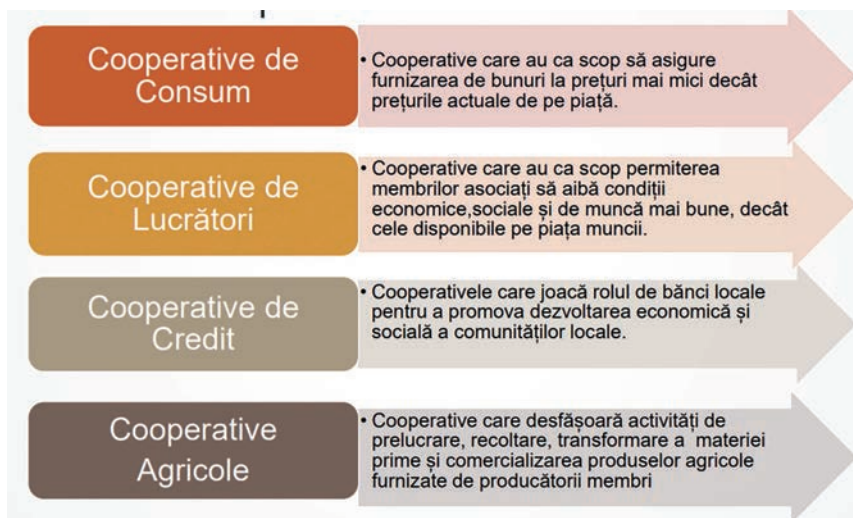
Cooperative de Consum

• Cooperative care au ca scop să asigure furnizarea de bunuri la prețuri mai mici decât prețurile actuale de pe piață.

Cooperative de Lucrători

• Cooperative care au ca scop permiterea membrilor asociați să aibă condiții economice,sociale și de muncă mai bune, decât cele disponibile pe piața muncii.

Cooperative de Credit

• Cooperativele care joacă rolul de bănci locale pentru a promova dezvoltarea economică și socială a comunităților locale.

Cooperative Agricole

• Cooperative care desfășoară activități de prelucrare, recoltare, transformare a materiei prime și comercializarea produselor agricole furnizate de producătorii membri